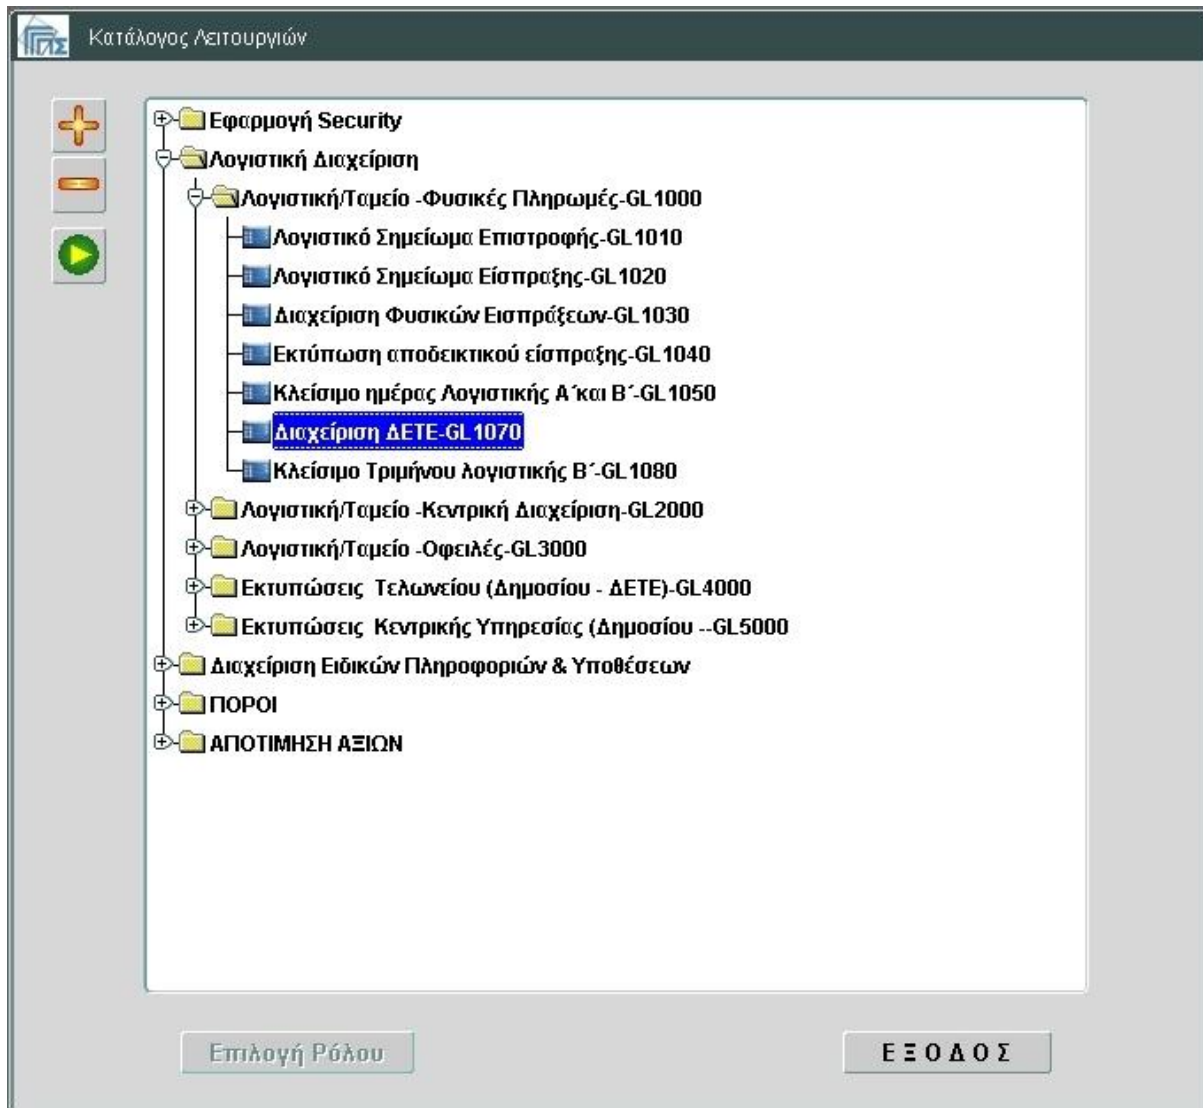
Κατάλογος Λειτουργιών

Εφαρμογή Security
Λογιστική Διαχείριση
Λογιστική/Ταμείο -Φυσικές Πληρωμές-GL1000
Λογιστικό Σημείωμα Επιστροφής-GL1010
Λογιστικό Σημείωμα Είσπραξης-GL1020
Διαχείριση Φυσικών Εισπράξεων-GL1030
Εκτύπωση αποδεικτικού είσπραξης-GL1040
Κλείσιμο ημέρας Λογιστικής Α΄και Β΄-GL1050
Διαχείριση ΔΕΤΕ-GL1070
Κλείσιμο Τριμήνου λογιστικής Β΄-GL1080
Λογιστική/Ταμείο -Κεντρική Διαχείριση-GL2000
Λογιστική/Ταμείο -Οφειλές-GL3000
Εκτυπώσεις Τελωνείου (Δημοσίου - ΔΕΤΕ)-GL4000
Εκτυπώσεις Κεντρικής Υπηρεσίας (Δημοσίου --GL5000
Διαχείριση Ειδικών Πληροφοριών & Υποθέσεων
ΠΟΡΟΙ
ΑΠΟΤΙΜΗΣΗ ΑΞΙΩΝ

Επιλογή Ρόλου
Ε Ξ Ο Δ Ο Σ